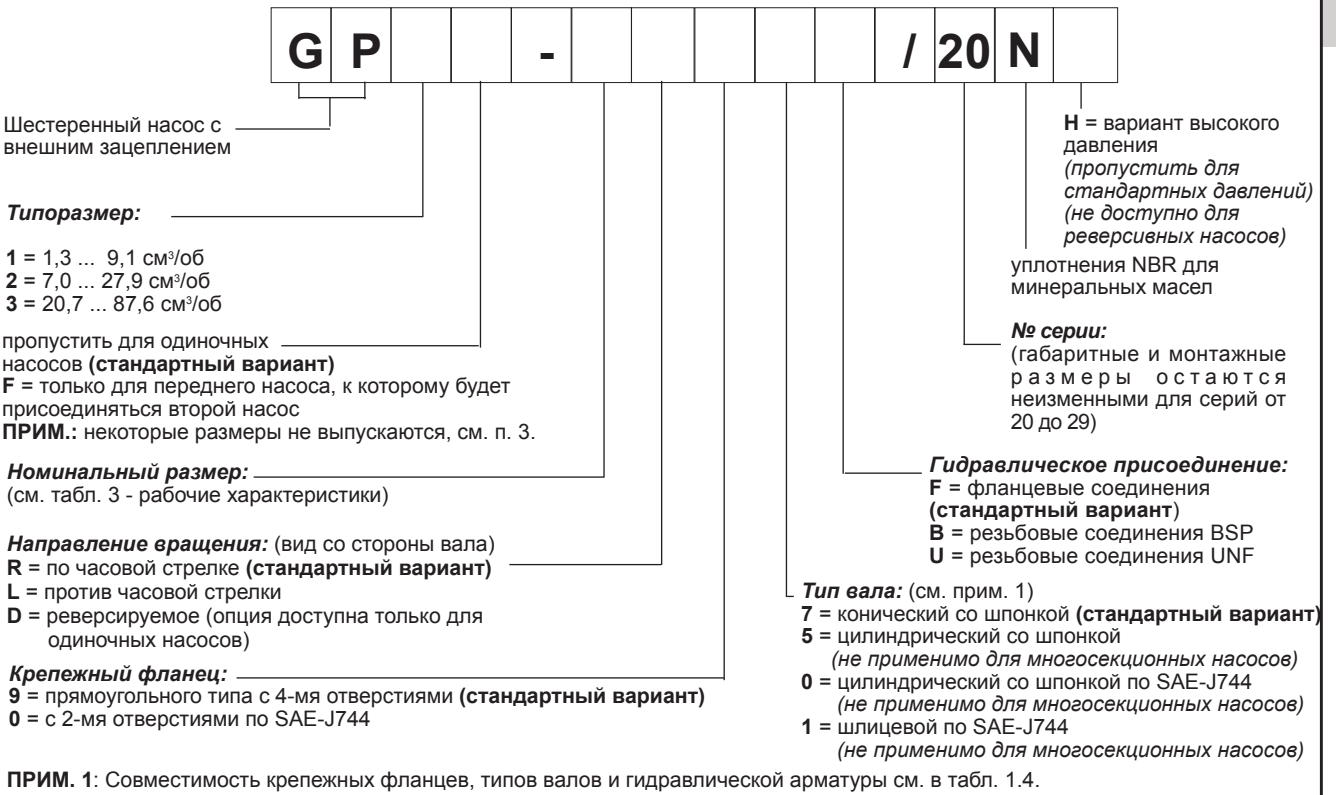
| G | P | | | - | | | | | | / | 20 | N | |
|---|---|---|---|---|---|---|---|---|---|---|---|---|---|

Шестеренный насос с внешним зацеплением

*Типоразмер:*

**1** = 1,3 ... 9,1 см³/об
**2** = 7,0 ... 27,9 см³/об
**3** = 20,7 ... 87,6 см³/об

пропустить для одиночных насосов **(стандартный вариант)**
**F** = только для переднего насоса, к которому будет присоединяться второй насос
**ПРИМ.:** некоторые размеры не выпускаются, см. п. 3.

*Номинальный размер:*
(см. табл. 3 - рабочие характеристики)

*Направление вращения:* (вид со стороны вала)
**R** = по часовой стрелке **(стандартный вариант)**
**L** = против часовой стрелки
**D** = реверсируемое (опция доступна только для одиночных насосов)

*Крепежный фланец:*
**9** = прямоугольного типа с 4-мя отверстиями **(стандартный вариант)**
**0** = с 2-мя отверстиями по SAE-J744

**H** = вариант высокого давления
*(пропустить для стандартных давлений)*
*(не доступно для реверсивных насосов)*

уплотнения NBR для минеральных масел

*№ серии:*
(габаритные и монтажные размеры остаются неизменными для серий от 20 до 29)

*Гидравлическое присоединение:*
**F** = фланцевые соединения **(стандартный вариант)**
**B** = резьбовые соединения BSP
**U** = резьбовые соединения UNF

*Тип вала:* (см. прим. 1)
**7** = конический со шпонкой **(стандартный вариант)**
**5** = цилиндрический со шпонкой
*(не применимо для многосекционных насосов)*
**0** = цилиндрический со шпонкой по SAE-J744
*(не применимо для многосекционных насосов)*
**1** = шлицевой по SAE-J744
*(не применимо для многосекционных насосов)*

**ПРИМ. 1**: Совместимость крепежных фланцев, типов валов и гидравлической арматуры см. в табл. 1.4.